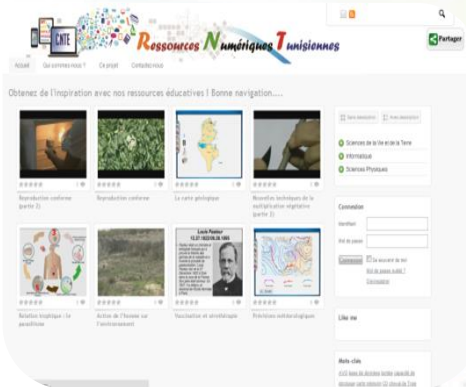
CNTE

Ressources Numériques Tunisiennes

Partager

Accueil Qui sommes-nous ? Ce projet Contactez-nous

Obtenez de l'inspiration avec nos ressources éducatives ! Bonne navigation.....

Reproduction conforme (partie 1)

Reproduction conforme

La carte géologique

Nouvelles techniques de la multiplication végétative (partie 2)

Relation trophique : le parasitisme

Action de l'homme sur l'environnement

Vaccination et sérothérapie

Prévisions météorologiques

Sciences de la Vie et de la Terre

Informatique

Sciences Physiques

Connexion

Identifiant

Mot de passe

Connexion

Se souvenir de moi

Mot de passe oublié ?

S'inscrire

Like me

Mots clés